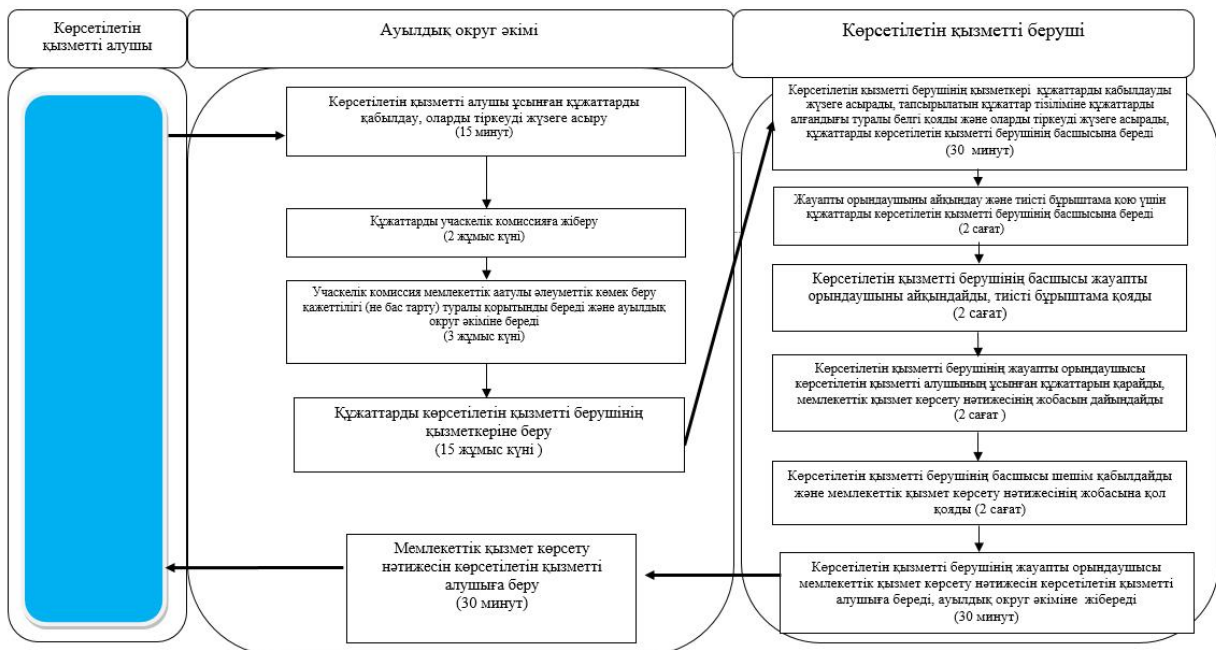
Көрсетілетін қызметті алушы

Ауылдық округ әкімі

Көрсетілетін қызметті беруші

Көрсетілетін қызметті алушы ұсынған құжаттарды қабылдау, оларды тіркеуді жүзеге асыру
(15 минут)

Құжаттарды учаскелік комиссияға жіберу
(2 жұмыс күні)

Учаскелік комиссия мемлекеттік аатулы әлеуметтік көмек беру қажеттілігі (не бас тарту) туралы қорытынды береді және ауылдық округ әкіміне береді
(3 жұмыс күні)

Құжаттарды көрсетілетін қызметті берушінің қызметкеріне беру
(15 жұмыс күні )

Мемлекеттік қызмет көрсету нәтижесін көрсетілетін қызметті алушыға беру
(30 минут)

Көрсетілетін қызметті берушінің қызметкері құжаттарды қабылдауды жүзеге асырады, тапсырылатын құжаттар тізіліміне құжаттарды алғандығы туралы белгі қояды және оларды тіркеуді жүзеге асырады, құжаттарды көрсетілетін қызметті берушінің басшысына береді
(30 минут)

Жауапты орындаушыны айқындау және тиісті бұрыштама қою үшін құжаттарды көрсетілетін қызметті берушінің басшысына береді
(2 сағат)

Көрсетілетін қызметті берушінің басшысы жауапты орындаушыны айқындайды, тиісті бұрыштама қояды
(2 сағат)

Көрсетілетін қызметті берушінің жауапты орындаушысы көрсетілетін қызметті алушының ұсынған құжаттарын қарайды, мемлекеттік қызмет көрсету нәтижесінің жобасын дайындайды
(2 сағат )

Көрсетілетін қызметті берушінің басшысы шешім қабылдайды және мемлекеттік қызмет көрсету нәтижесінің жобасына қол қояды (2 сағат)

Көрсетілетін қызметті берушінің жауапты орындаушысы мемлекеттік қызмет көрсету нәтижесін көрсетілетін қызметті алушыға береді, ауылдық округ әкіміне жібереді
(30 минут)